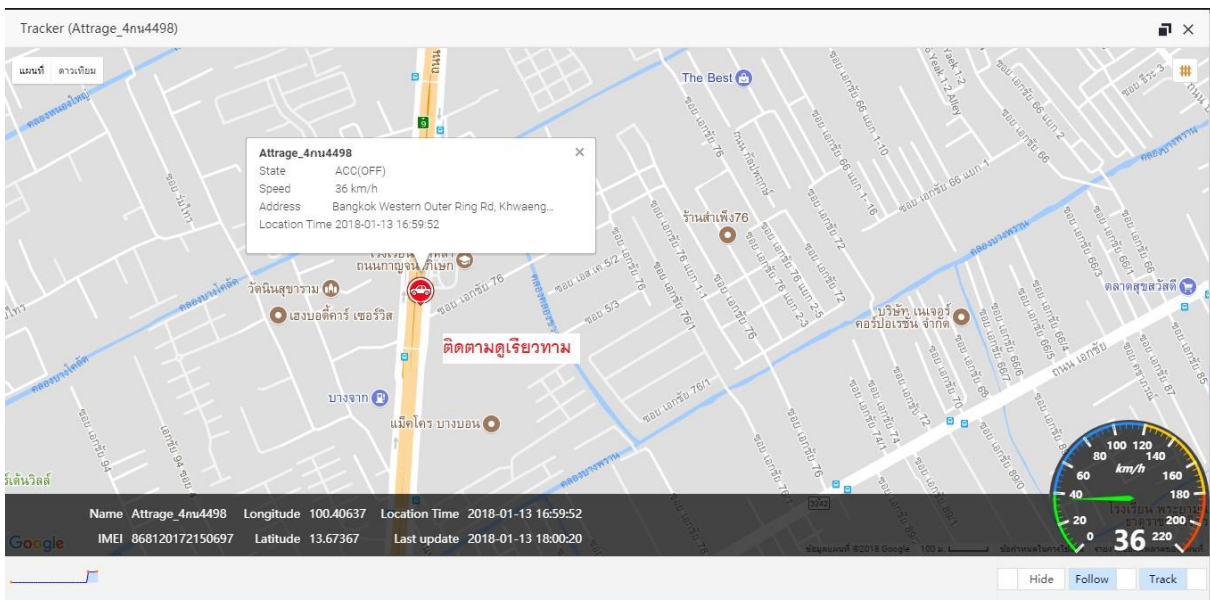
Tracker (Attrage_4กน4498)

แผนที่ ดาวเทียม

The Best

Attrage_4กน4498
State ACC(OFF)
Speed 36 km/h
Address Bangkok Western Outer Ring Rd, Khwaeng...
Location Time 2018-01-13 16:59:52

ร้านสำเพ็ง76

ถนนกาญจนาภิเษก

วัดนินสุขาราม

เฮงบอดี้คาร์ เซอร์วิส

ติดตามดูเรียวทาม

บริษัท เนเจอร์ คอร์ปอเรชั่น จำกัด

ตลาดสุขสวัสดิ์

บางจาก

แม็คโคร บางบอน

Name Attrage_4กน4498 Longitude 100.40637 Location Time 2018-01-13 16:59:52
IMEI 868120172150697 Latitude 13.67367 Last update 2018-01-13 18:00:20

Google

km/h
0 20 40 60 80 100 120 140 160 180 200 220
36

Hide Follow Track